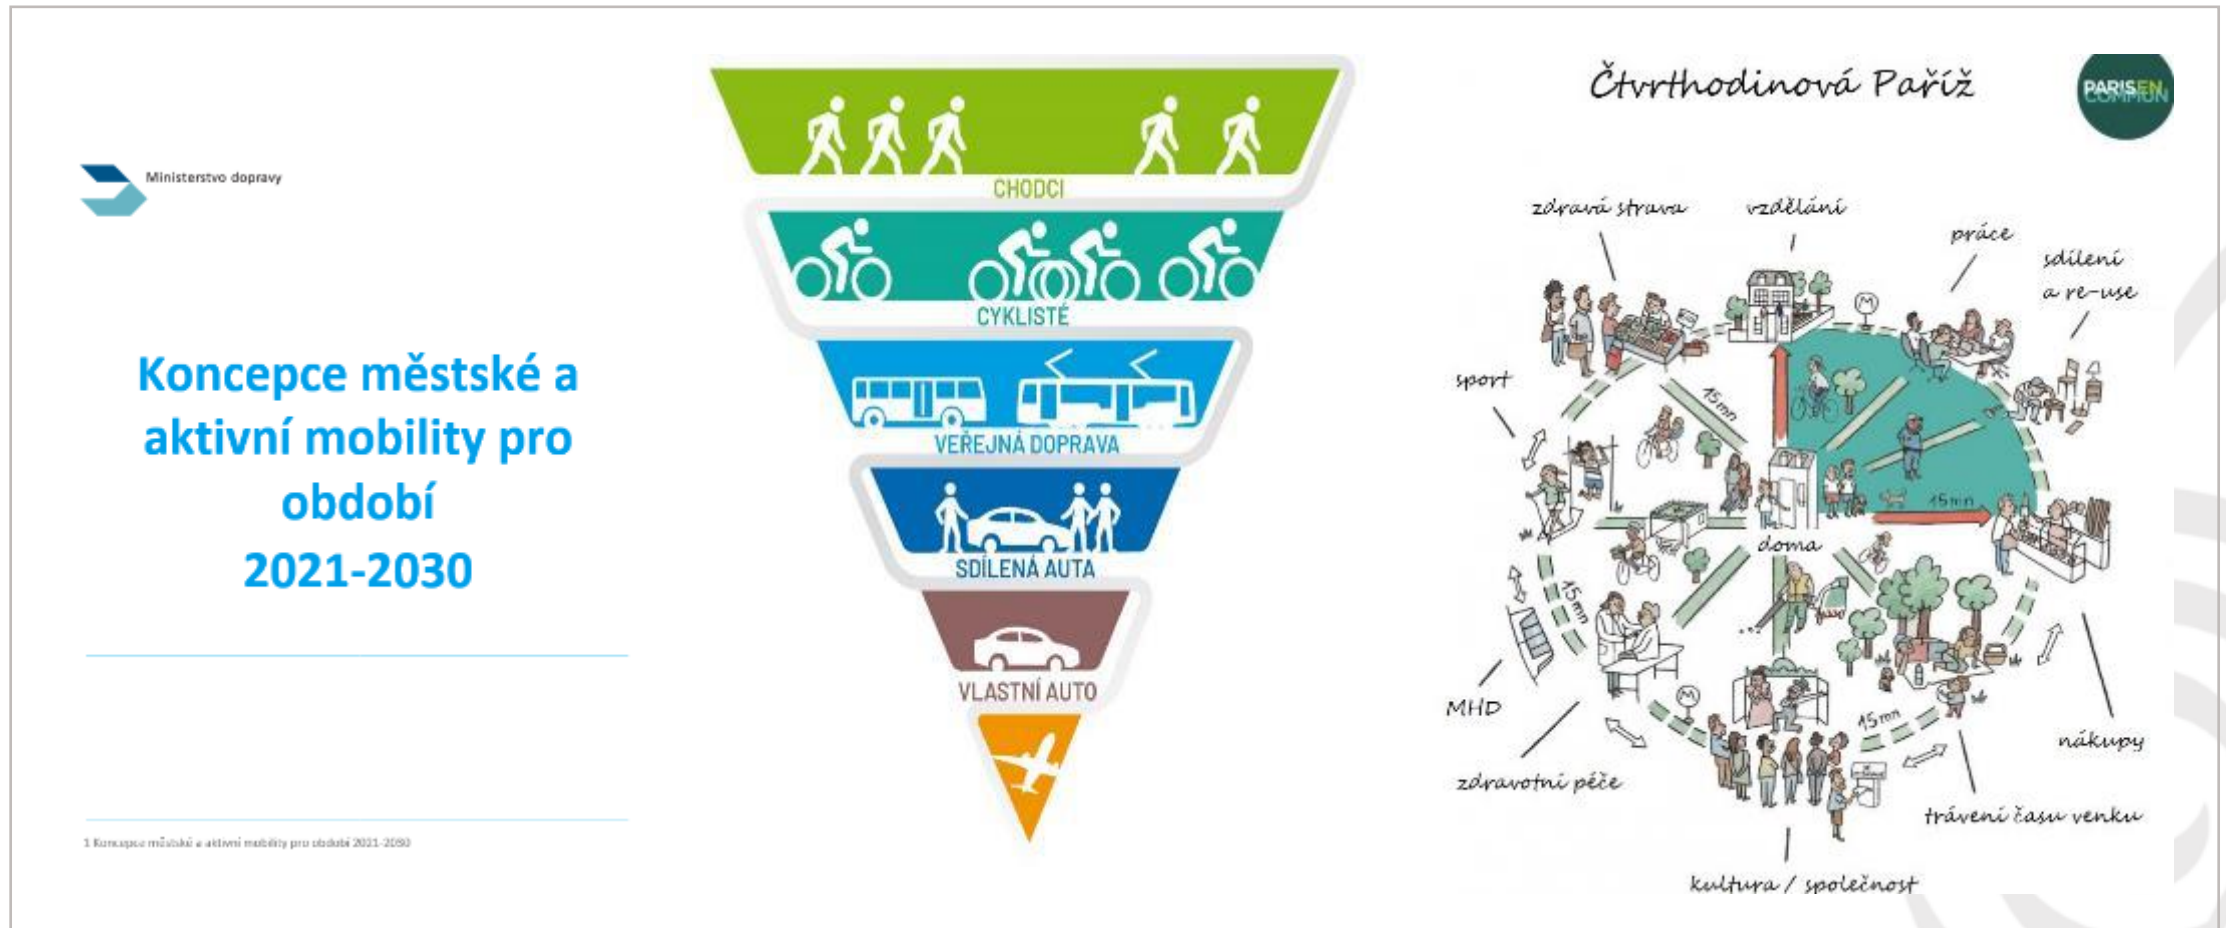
Ministerstvo dopravy

Koncepce městské a aktivní mobility pro období 2021-2030

1 Koncepce městské a aktivní mobility pro období 2021-2030

CHODCI

CYKLISTÉ

VEŘEJNÁ DOPRAVA

SDÍLENÁ AUTA

VLASTNÍ AUTO

Čtvrthodinová Paříž

PARIS EN COMMUN

zdravá strava

vzdělání

práce

sdílení a re-use

sport

15mn

15mn

doma

15mn

15mn

MHD

zdravotní péče

nákupy

trávení času venku

kultura / společnost